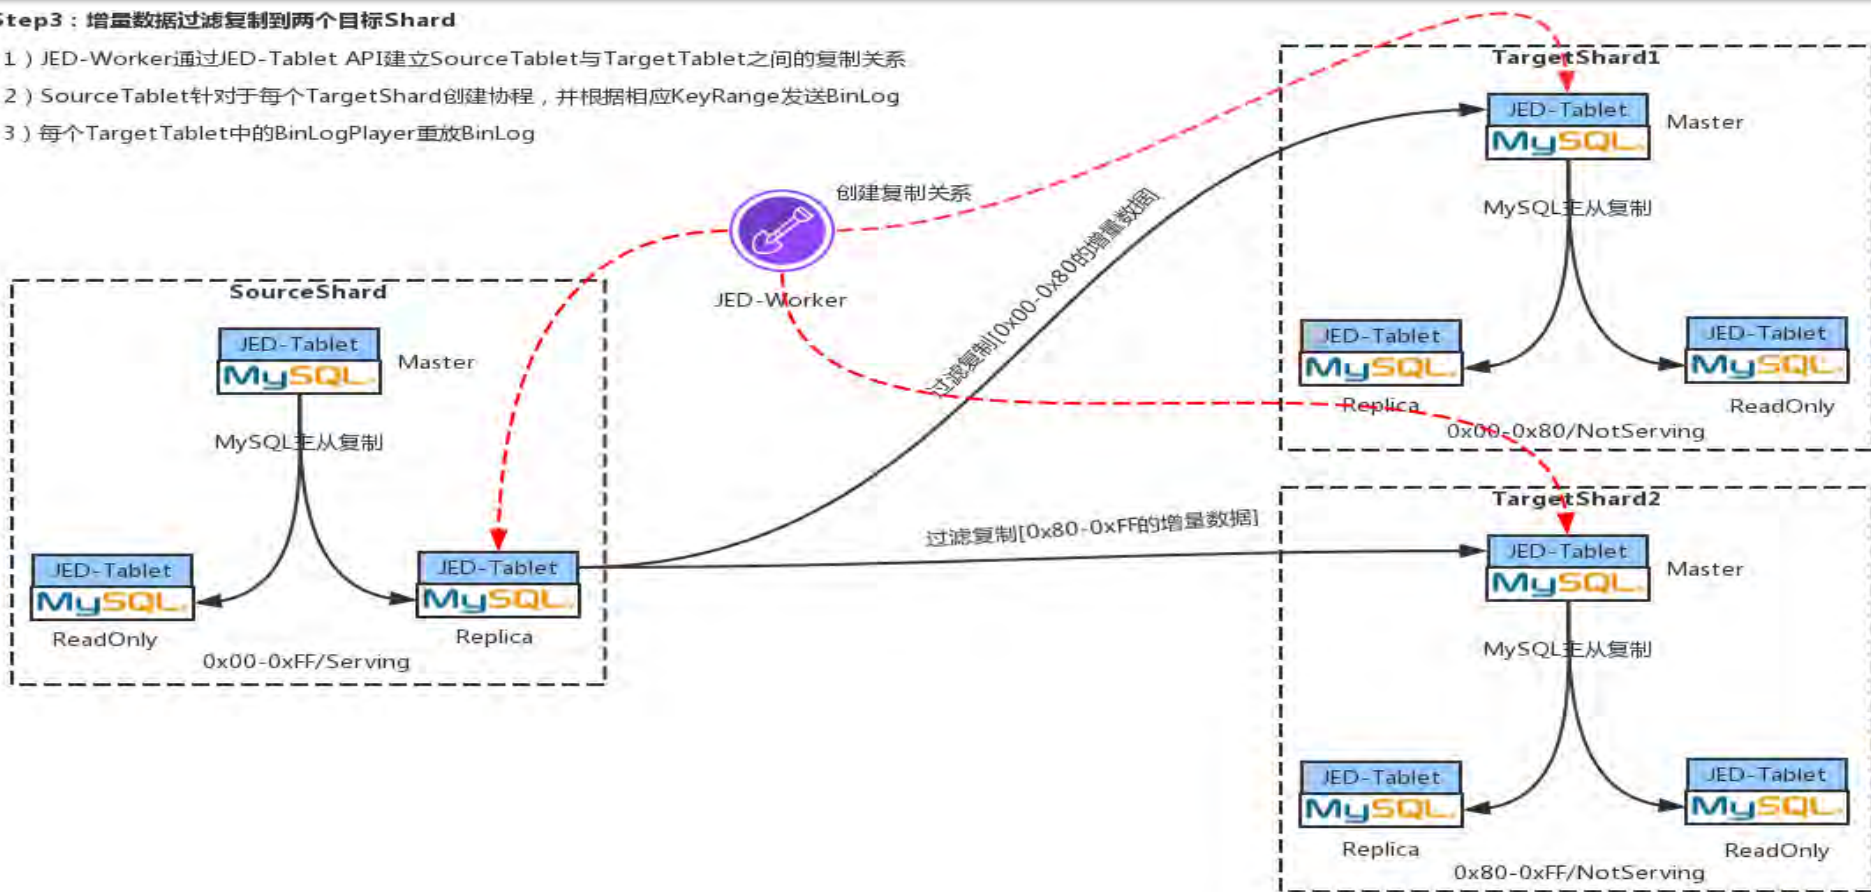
Step3：增量数据过滤复制到两个目标Shard

1）JED-Worker通过JED-Tablet API建立SourceTablet与TargetTablet之间的复制关系

2）SourceTablet针对于每个TargetShard创建协程，并根据相应KeyRange发送BinLog

3）每个TargetTablet中的BinLogPlayer重放BinLog

创建复制关系

JED-Worker

SourceShard

JED-Tablet
MySQL
Master

MySQL主从复制

JED-Tablet
MySQL
ReadOnly

JED-Tablet
MySQL
Replica

0x00-0xFF/Serving

过滤复制[0x00-0x80的增量数据]

过滤复制[0x80-0xFF的增量数据]

TargetShard1

JED-Tablet
MySQL
Master

MySQL主从复制

JED-Tablet
MySQL
Replica

JED-Tablet
MySQL
ReadOnly

0x00-0x80/NotServing

TargetShard2

JED-Tablet
MySQL
Master

MySQL主从复制

JED-Tablet
MySQL
Replica

JED-Tablet
MySQL
ReadOnly

0x80-0xFF/NotServing